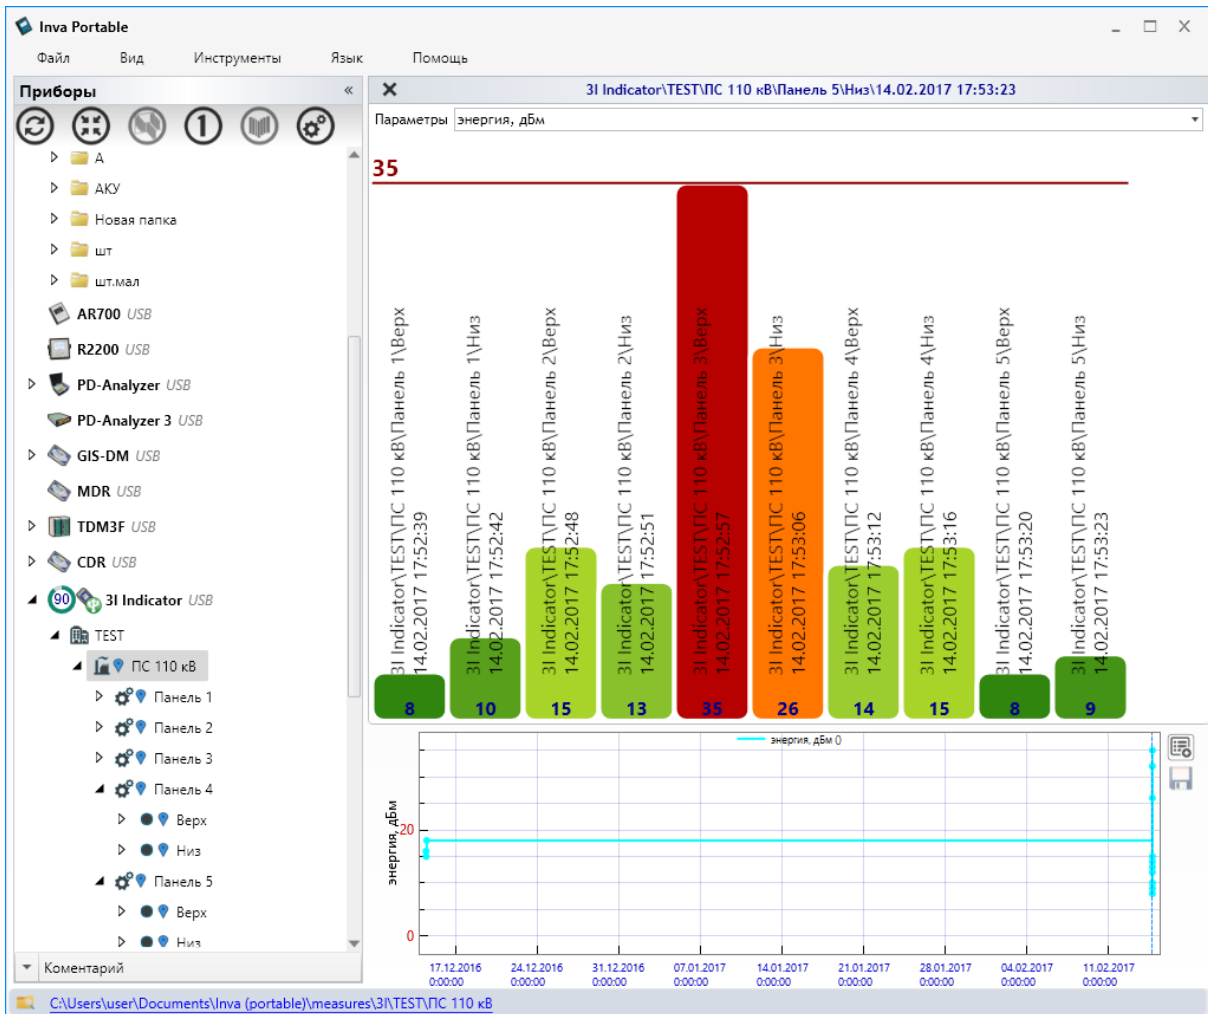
Inva Portable

Файл Вид Инструменты Язык Помощь

Приборы «

A
АКУ
Новая папка
шт
шт.мал
AR700 USB
R2200 USB
PD-Analyzer USB
PD-Analyzer 3 USB
GIS-DM USB
MDR USB
TDM3F USB
CDR USB
90 3I Indicator USB
TEST
ПС 110 кВ
Панель 1
Панель 2
Панель 3
Панель 4
Верх
Низ
Панель 5
Верх
Низ

Коментарий

3I Indicator\TEST\ПС 110 кВ\Панель 5\Низ\14.02.2017 17:53:23

Параметры энергия, дБм

35

3I Indicator\TEST\ПС 110 кВ\Панель 1\Верх 14.02.2017 17:52:39
8
3I Indicator\TEST\ПС 110 кВ\Панель 1\Низ 14.02.2017 17:52:42
10
3I Indicator\TEST\ПС 110 кВ\Панель 2\Верх 14.02.2017 17:52:48
15
3I Indicator\TEST\ПС 110 кВ\Панель 2\Низ 14.02.2017 17:52:51
13
3I Indicator\TEST\ПС 110 кВ\Панель 3\Верх 14.02.2017 17:52:57
35
3I Indicator\TEST\ПС 110 кВ\Панель 3\Низ 14.02.2017 17:53:06
26
3I Indicator\TEST\ПС 110 кВ\Панель 4\Верх 14.02.2017 17:53:12
14
3I Indicator\TEST\ПС 110 кВ\Панель 4\Низ 14.02.2017 17:53:16
15
3I Indicator\TEST\ПС 110 кВ\Панель 5\Верх 14.02.2017 17:53:20
8
3I Indicator\TEST\ПС 110 кВ\Панель 5\Низ 14.02.2017 17:53:23
9

энергия, дБм 0
энергия, дБм
20
0
17.12.2016 0:00:00
24.12.2016 0:00:00
31.12.2016 0:00:00
07.01.2017 0:00:00
14.01.2017 0:00:00
21.01.2017 0:00:00
28.01.2017 0:00:00
04.02.2017 0:00:00
11.02.2017 0:00:00

C:\Users\user\Documents\Inva (portable)\measures\3I\TEST\ПС 110 кВ